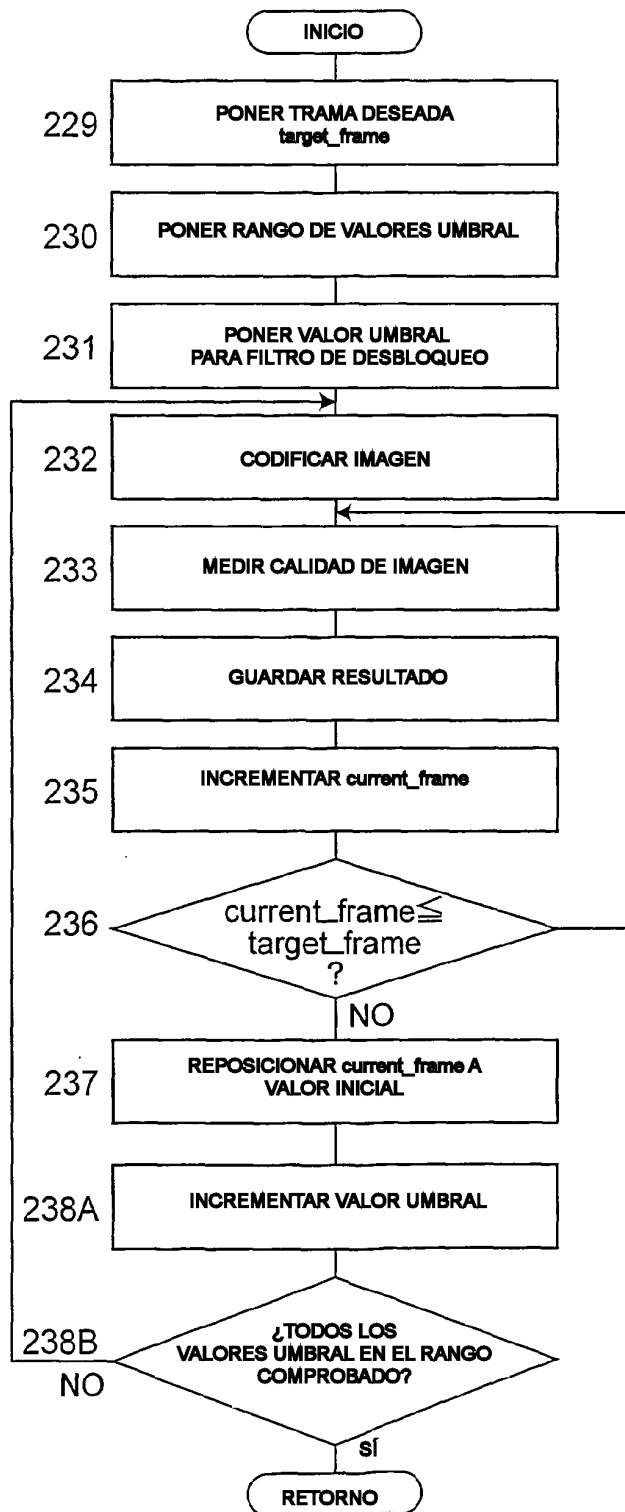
INICIO

229 PONER TRAMA DESEADA target_frame

230 PONER RANGO DE VALORES UMBRAL

231 PONER VALOR UMBRAL PARA FILTRO DE DESBLOQUEO

232 CODIFICAR IMAGEN

233 MEDIR CALIDAD DE IMAGEN

234 GUARDAR RESULTADO

235 INCREMENTAR current_frame

236 current_frame≦ target_frame ?

NO

237 REPOSICIONAR current_frame A VALOR INICIAL

238A INCREMENTAR VALOR UMBRAL

238B ¿TODOS LOS VALORES UMBRAL EN EL RANGO COMPROBADO?

NO

SÍ

RETORNO